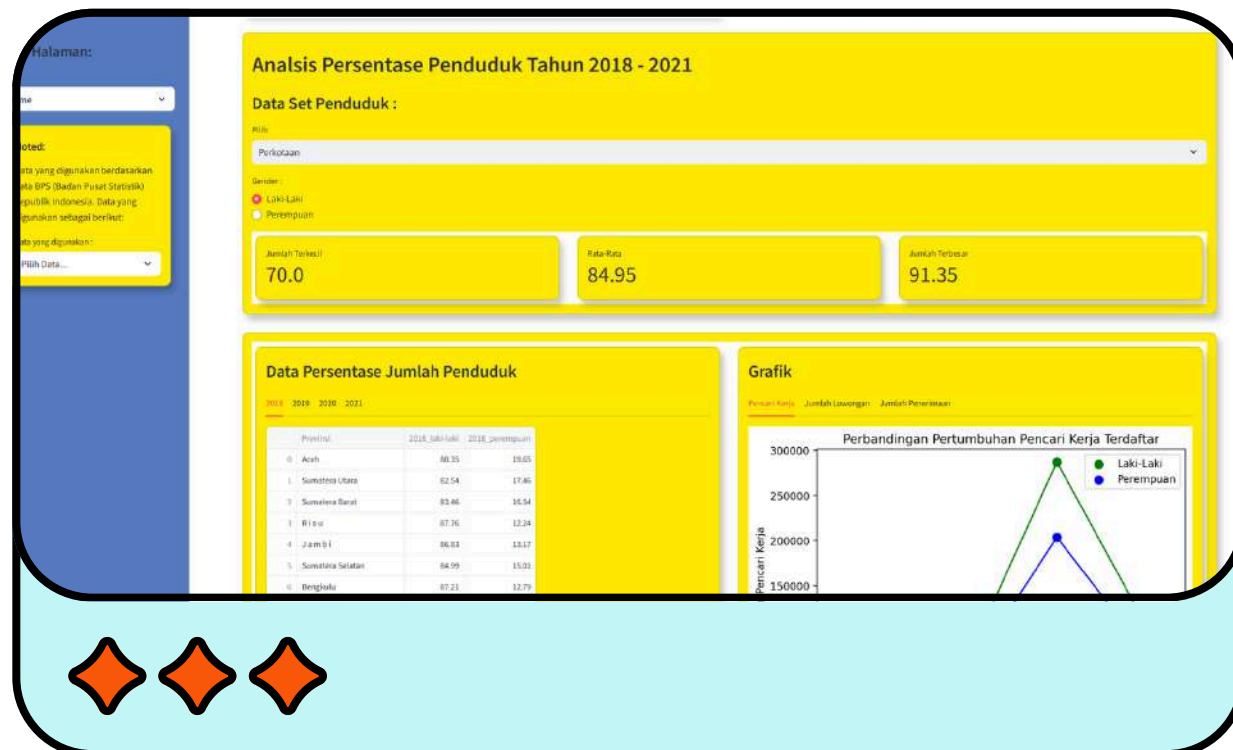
Halaman:

me

Noted:

ata yang digunakan berdasarkan ata BPS (Badan Pusat Statistik) epublik Indonesia. Data yang igunakan sebagai berikut:

ata yang digunakan :

Pilih Data...

Analsis Persentase Penduduk Tahun 2018 - 2021

Data Set Penduduk :

Pilih

Perkotaan

Gender :

Laki-Laki

Perempuan

Jumlah Terkecil

70.0

Rata-Rata

84.95

Jumlah Terbesar

91.35

Data Persentase Jumlah Penduduk

2018 2019 2020 2021

| | Provinsi | 2018_laki-laki | 2018_perempuan |
|---|---|---|---|
| 0 | Aceh | 80.35 | 19.65 |
| 1 | Sumatera Utara | 82.54 | 17.46 |
| 2 | Sumatera Barat | 83.46 | 16.54 |
| 3 | Riau | 87.76 | 12.24 |
| 4 | Jambi | 86.83 | 13.17 |
| 5 | Sumatera Selatan | 84.99 | 15.01 |
| 6 | Bengkulu | 87.21 | 12.79 |

Grafik

Pencari Kerja Jumlah Lowongan Jumlah Penerimaan

Perbandingan Pertumbuhan Pencari Kerja Terdaftar

300000
250000
200000
150000

Pencari Kerja

Laki-Laki
Perempuan